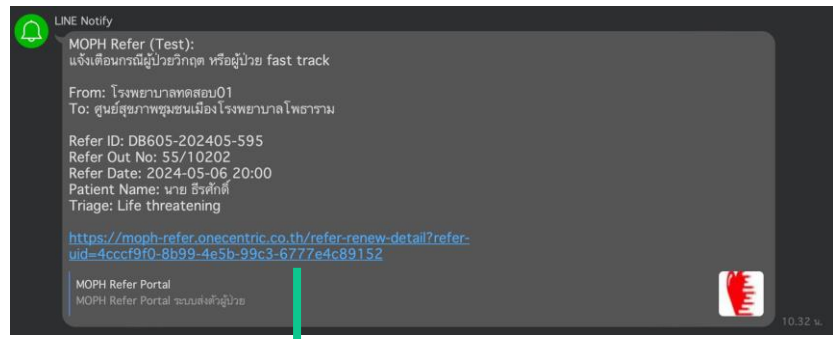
LINE Notify

MOPH Refer (Test):
แจ้งเตือนกรณีผู้ป่วยวิกฤต หรือผู้ป่วย fast track

From: โรงพยาบาลทดสอบ01
To: ศูนย์สุขภาพชุมชนเมืองโรงพยาบาลโพธาราม

Refer ID: DB605-202405-595
Refer Out No: 55/10202
Refer Date: 2024-05-06 20:00
Patient Name: นาย ธีรศักดิ์
Triage: Life threatening

https://moph-refer.onecentric.co.th/refer-renew-detail?refer-uid=4cccf9f0-8b99-4e5b-99c3-6777e4c89152

MOPH Refer Portal
MOPH Refer Portal ระบบส่งตัวผู้ป่วย

10.32 น.